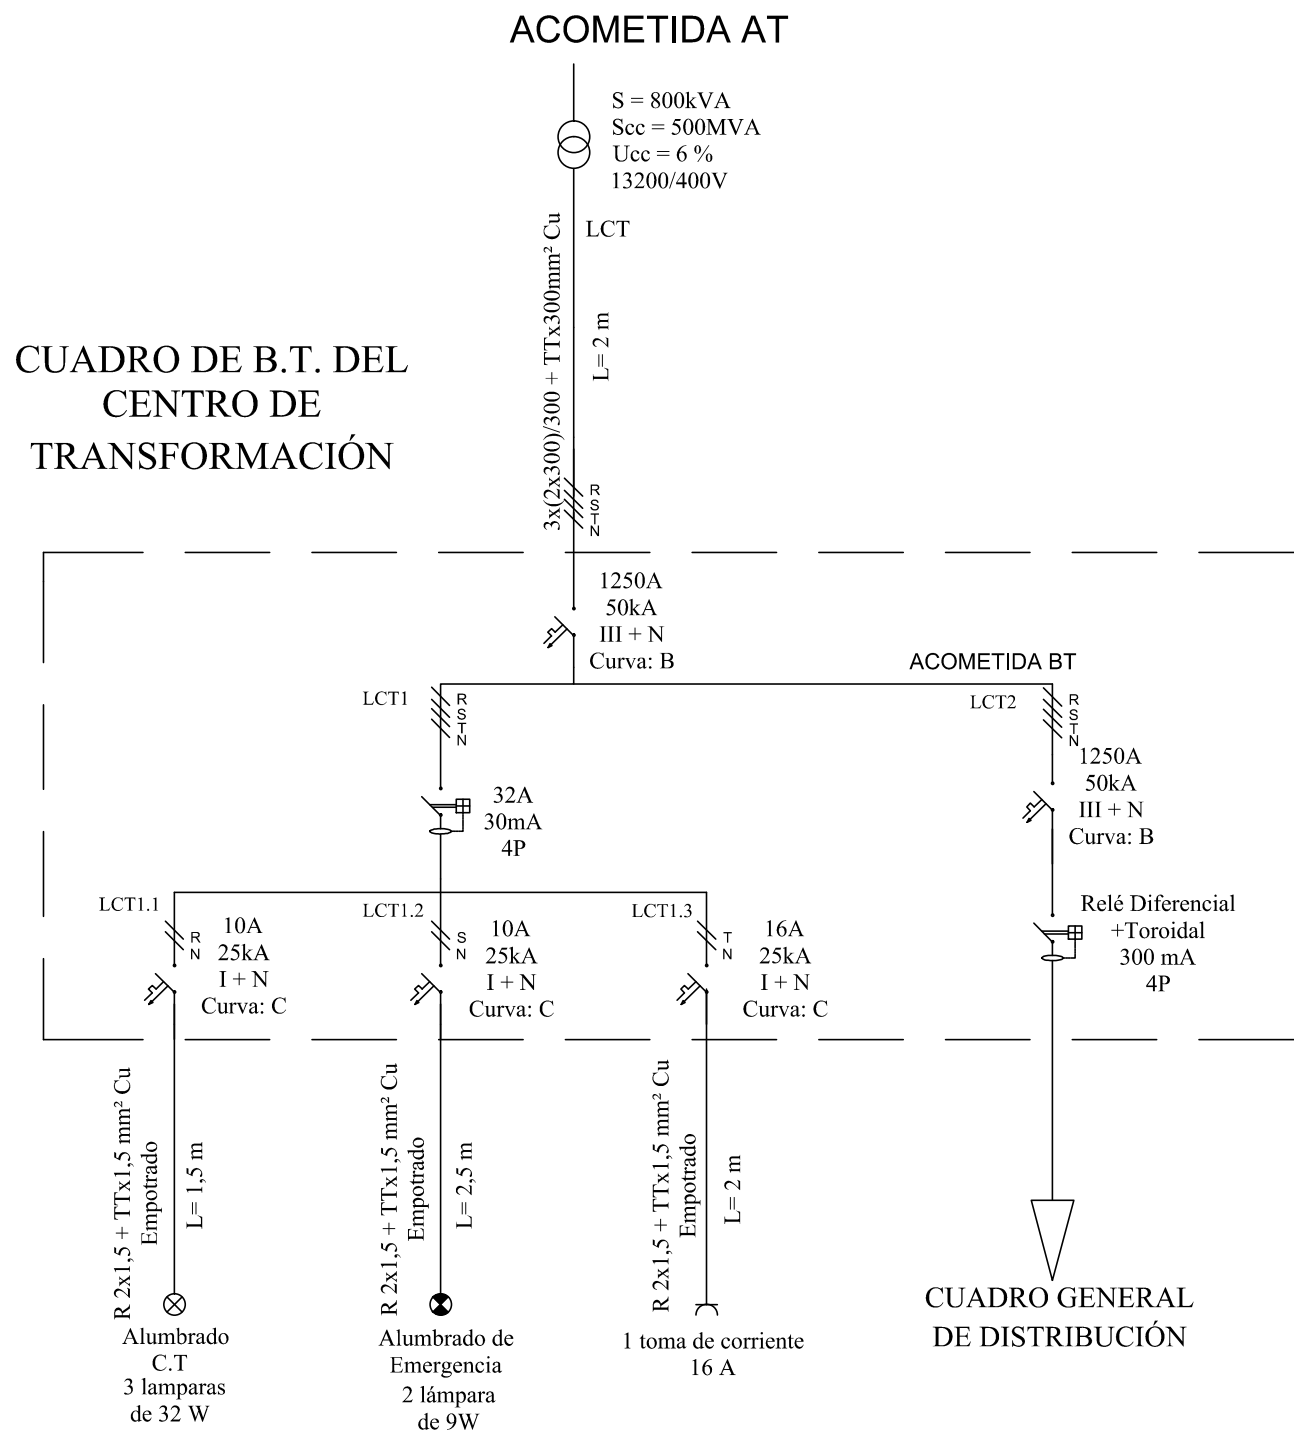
ACOMETIDA AT

S = 800kVA
Scc = 500MVA
Ucc = 6 %
13200/400V

LCT

3x(2x300)/300 + TTx300mm² Cu

L= 2 m

R S T N

CUADRO DE B.T. DEL CENTRO DE TRANSFORMACIÓN

1250A
50kA
III + N
Curva: B

ACOMETIDA BT

LCT1

R S T N

LCT2

R S T N

1250A
50kA
III + N
Curva: B

32A
30mA
4P

LCT1.1

R N

10A
25kA
I + N
Curva: C

LCT1.2

S N

10A
25kA
I + N
Curva: C

LCT1.3

T N

16A
25kA
I + N
Curva: C

Relé Diferencial
+Toroidal
300 mA
4P

R 2x1,5 + TTx1,5 mm² Cu
Empotrado

L= 1,5 m

R 2x1,5 + TTx1,5 mm² Cu
Empotrado

L= 2,5 m

R 2x1,5 + TTx1,5 mm² Cu
Empotrado

L= 2 m

Alumbrado
C.T
3 lamparas
de 32 W

Alumbrado de
Emergencia
2 lámpara
de 9W

1 toma de corriente
16 A

CUADRO GENERAL
DE DISTRIBUCIÓN